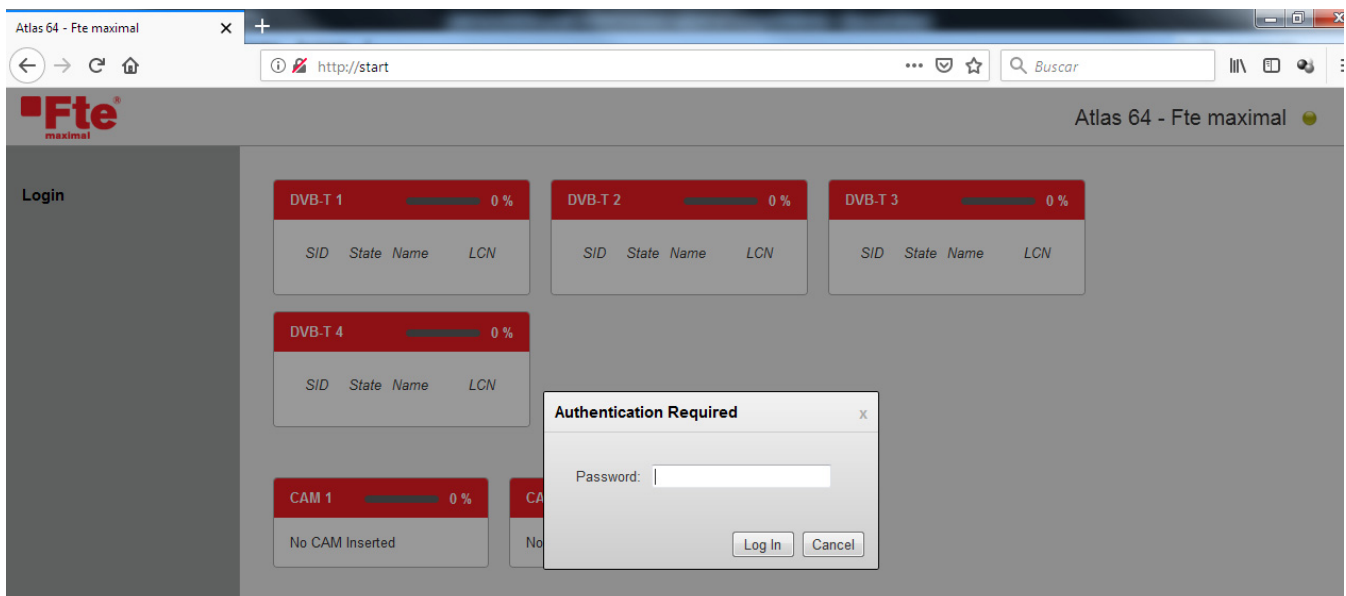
Atlas 64 - Fte maximal ×

http://start

Buscar

Fte maximal

Atlas 64 - Fte maximal

Login

DVB-T 1 0 %

SID State Name LCN

DVB-T 2 0 %

SID State Name LCN

DVB-T 3 0 %

SID State Name LCN

DVB-T 4 0 %

SID State Name LCN

CAM 1 0 %

No CAM Inserted

CA

No

Authentication Required x

Password:

Log In Cancel